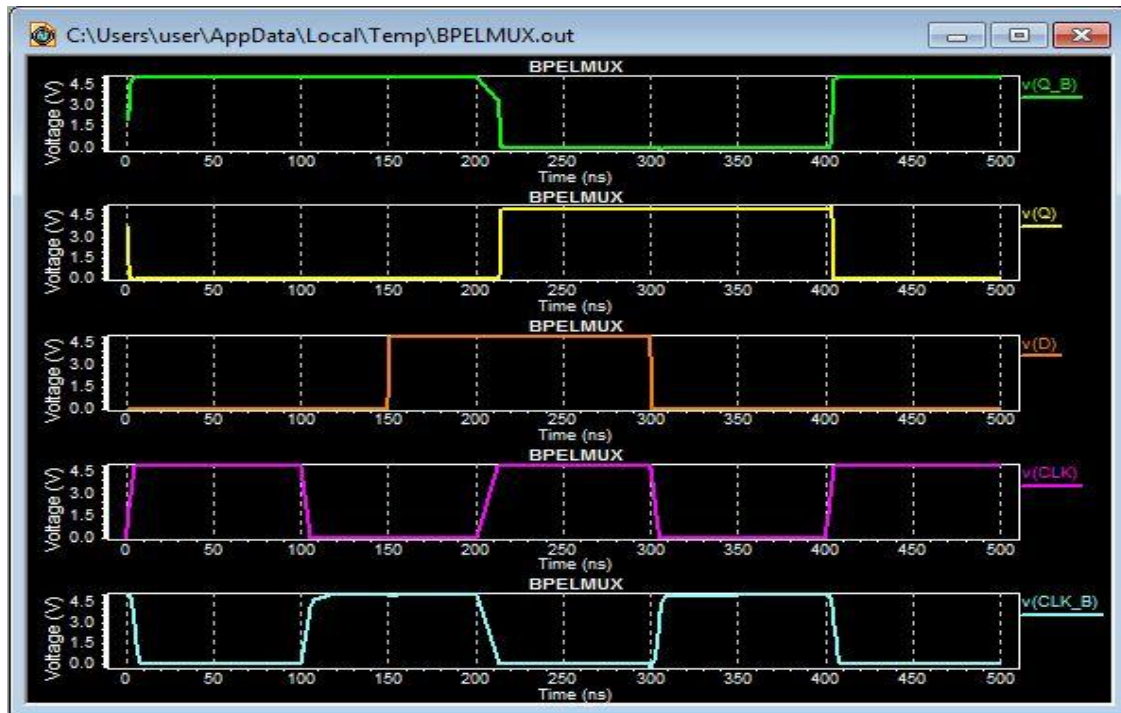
C:\Users\user\AppData\Local\Temp\BPELMUX.out

BPELMUX
Voltage (V)
4.5
3.0
1.5
0.0
0 50 100 150 200 250 300 350 400 450 500
Time (ns)
v(Q_B)

BPELMUX
Voltage (V)
4.5
3.0
1.5
0.0
0 50 100 150 200 250 300 350 400 450 500
Time (ns)
v(Q)

BPELMUX
Voltage (V)
4.5
3.0
1.5
0.0
0 50 100 150 200 250 300 350 400 450 500
Time (ns)
v(D)

BPELMUX
Voltage (V)
4.5
3.0
1.5
0.0
0 50 100 150 200 250 300 350 400 450 500
Time (ns)
v(CLK)

BPELMUX
Voltage (V)
4.5
3.0
1.5
0.0
0 50 100 150 200 250 300 350 400 450 500
Time (ns)
v(CLK_B)